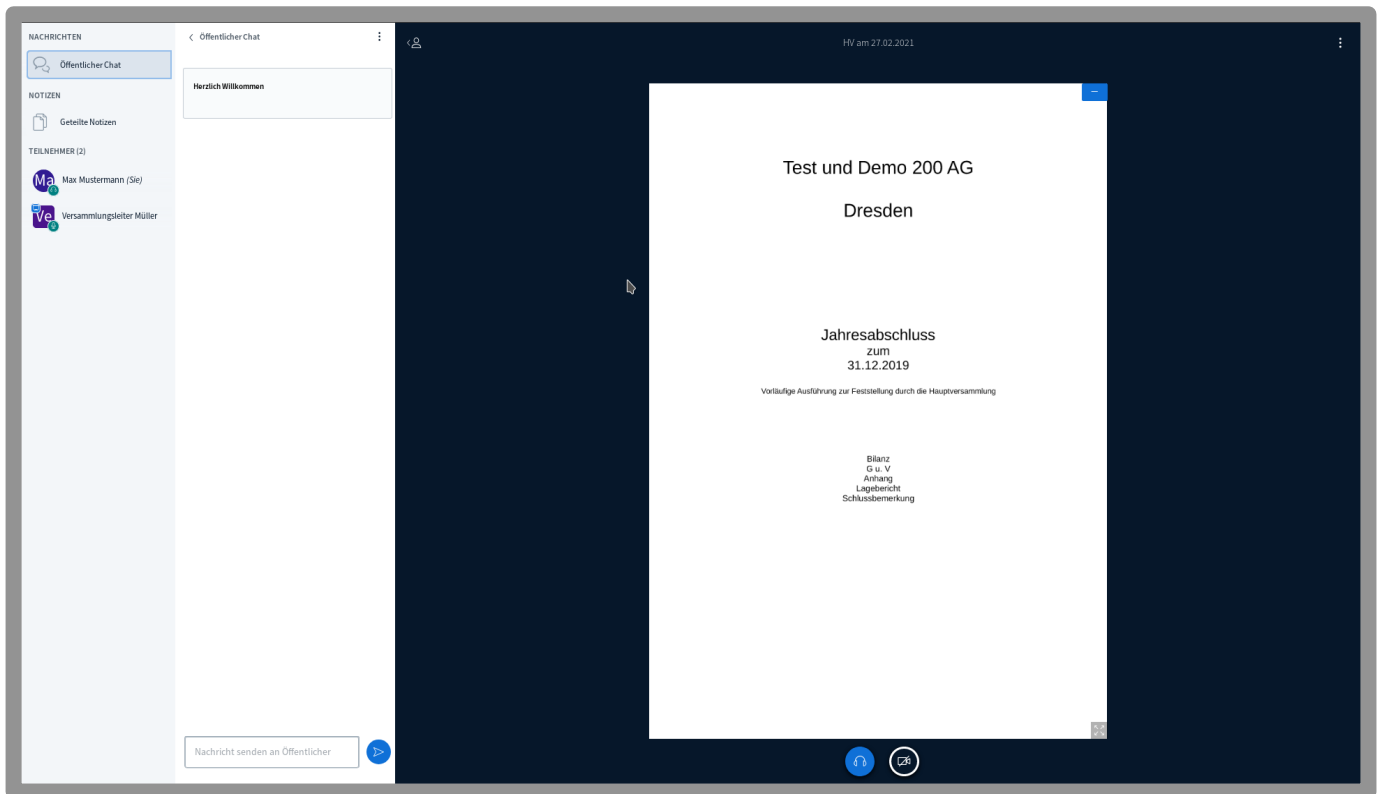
NACHRICHTEN

Öffentlicher Chat

NOTIZEN

Geteilte Notizen

TEILNEHMER (2)

Ma Max Mustermann *(Sie)*

Ve Versammlungsleiter Müller

< Öffentlicher Chat

Herzlich Willkommen

Nachricht senden an Öffentlicher

HV am 27.02.2021

Test und Demo 200 AG

Dresden

Jahresabschluss
zum
31.12.2019

Vorläufige Ausführung zur Feststellung durch die Hauptversammlung

Bilanz
G u. V
Anhang
Lagebericht
Schlussbemerkung